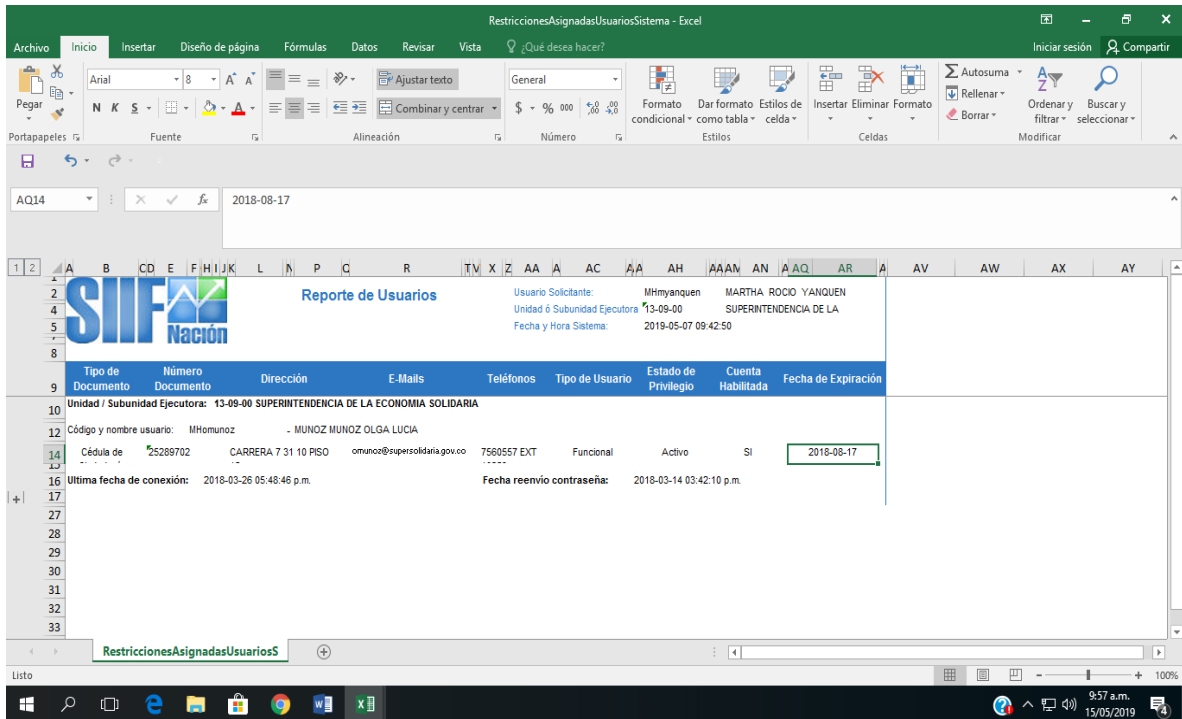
RestriccionesAsignadasUsuariosSistema - Excel

Archivo Inicio Insertar Diseño de página Fórmulas Datos Revisar Vista ¿Qué desea hacer? Iniciar sesión Compartir

Pegar Arial 8 N K S Ajustar texto Combinar y centrar General $ % 000 Formato condicional Dar formato como tabla Estilos de celda Insertar Eliminar Formato Autosuma Rellenar Borrar Ordenar y filtrar Buscar y seleccionar

Portapapeles Fuente Alineación Número Estilos Celdas Modificar

AQ14 $f_x$ 2018-08-17

SIIF Nación

Reporte de Usuarios

Usuario Solicitante: MHmyanquen MARTHA ROCIO YANQUEN
Unidad ó Subunidad Ejecutora 13-09-00 SUPERINTENDENCIA DE LA
Fecha y Hora Sistema: 2019-05-07 09:42:50

| Tipo de Documento | Número Documento | Dirección | E-Mails | Teléfonos | Tipo de Usuario | Estado de Privilegio | Cuenta Habilitada | Fecha de Expiración |
|---|---|---|---|---|---|---|---|---|
| Cédula de | 25289702 | CARRERA 7 31 10 PISO | omunoz@supersolidaria.gov.co | 7560557 EXT | Funcional | Activo | SI | 2018-08-17 |

Unidad / Subunidad Ejecutora: 13-09-00 SUPERINTENDENCIA DE LA ECONOMIA SOLIDARIA

Código y nombre usuario: MHomunoz - MUNOZ MUNOZ OLGA LUCIA

Ultima fecha de conexión: 2018-03-26 05:48:46 p.m. Fecha reenvío contraseña: 2018-03-14 03:42:10 p.m.

RestriccionesAsignadasUsuariosS

Listo 100%

9:57 a.m. 15/05/2019